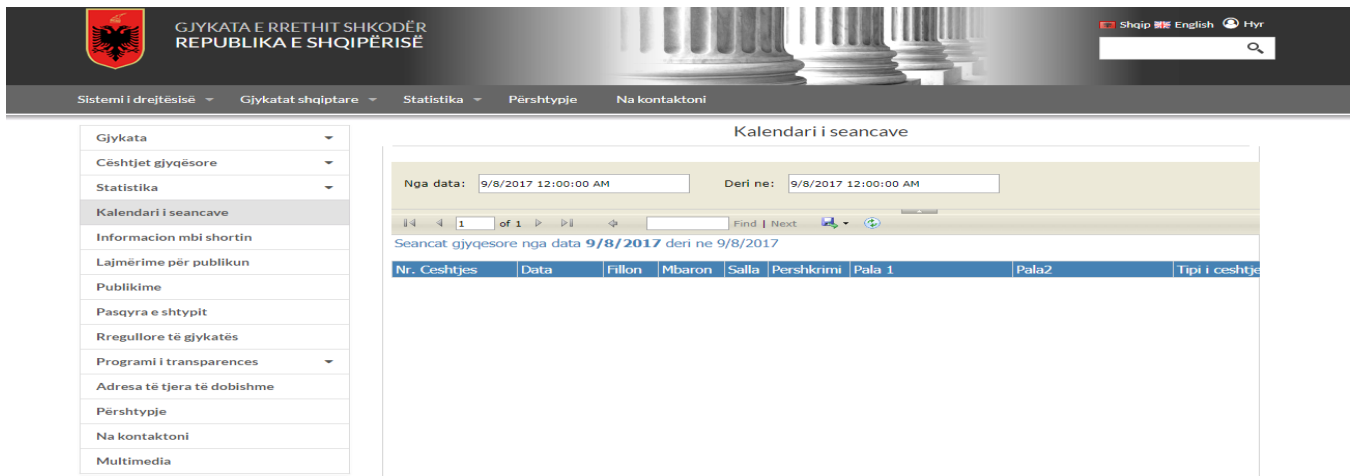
GJYKATA E RRETHIT SHKODËR
REPUBLIKA E SHQIPËRISË

Shqip English Hyr

Sistemi i drejtësisë Gjykatat shqiptare Statistika Përshtypje Na kontaktoni

Gjykata
Çështjet gjyqësore
Statistika
Kalendari i seancave
Informacion mbi shortin
Lajmërime për publikun
Publikime
Pasqyra e shtypit
Rregullore të gjykatës
Programi i transparences
Adresa të tjera të dobishme
Përshtypje
Na kontaktoni
Multimedia

Kalendari i seancave

Nga data: 9/8/2017 12:00:00 AM Deri ne: 9/8/2017 12:00:00 AM

1 of 1 Find | Next

Seancat gjyqesore nga data **9/8/2017** deri ne 9/8/2017

| Nr. Ceshtjes | Data | Fillon | Mbaron | Salla | Pershkrimi | Pala 1 | Pala2 | Tipi i ceshtje |
|---|---|---|---|---|---|---|---|---|